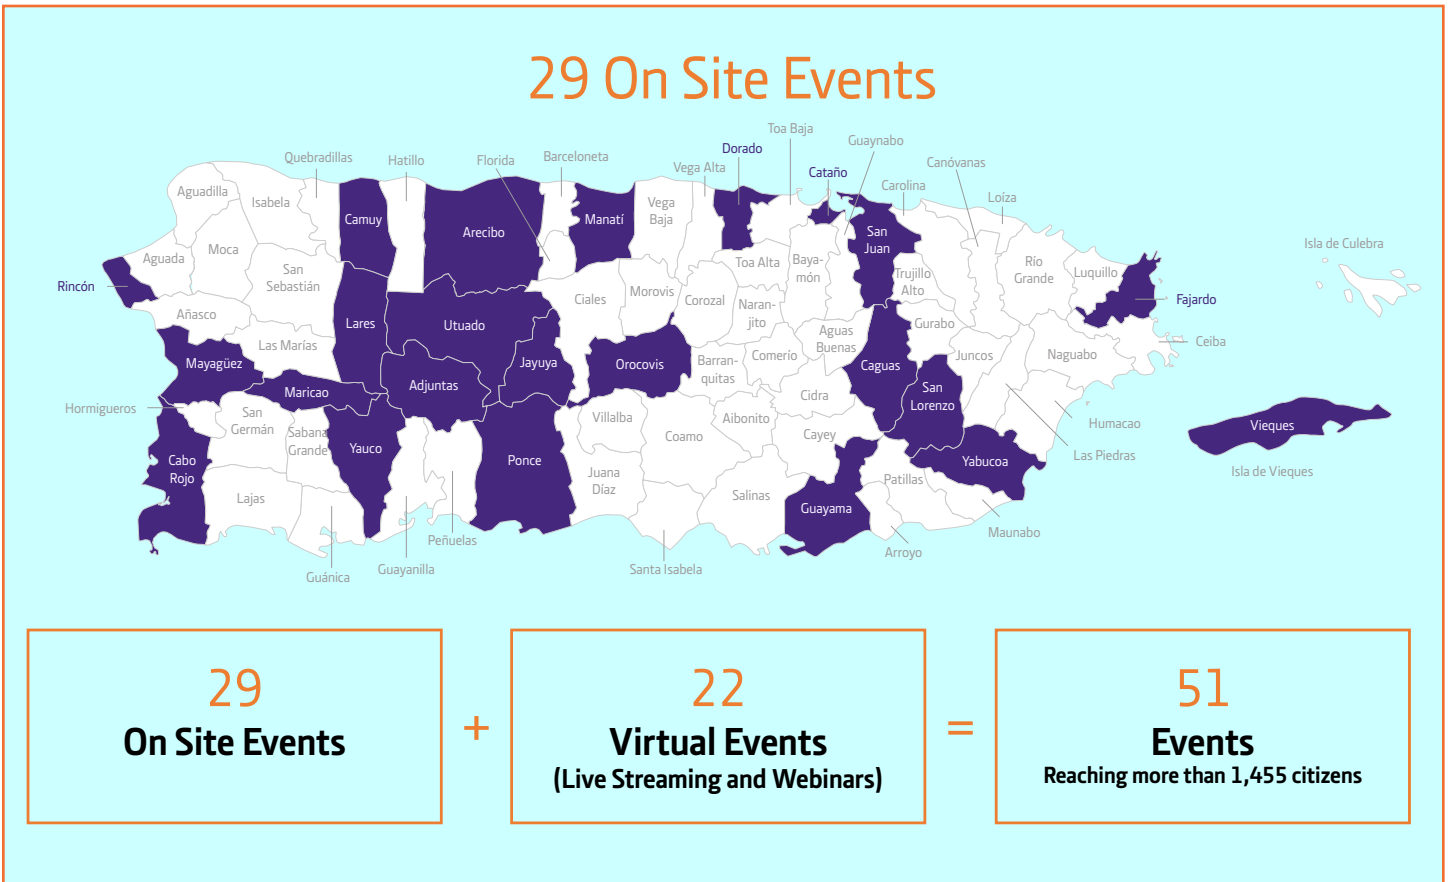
29 On Site Events

Toa Baja
Guaynabo
Dorado
Quebradillas
Hatillo
Florida
Barceloneta
Vega Alta
Cataño
Canóvanas
Aguadilla
Isabela
Carolina
Vega Baja
Loíza
Camuy
Arecibo
Manatí
San Juan
Moca
Isla de Culebra
Aguada
San Sebastián
Toa Alta
Bayamón
Trujillo Alto
Río Grande
Luquillo
Rincón
Ciales
Morovis
Corozal
Naranjito
Fajardo
Añasco
Lares
Utuado
Aguas Buenas
Gurabo
Ceiba
Las Marías
Juncos
Naguabo
Mayagüez
Jayuya
Orocovis
Barranquitas
Comerío
Caguas
Adjuntas
Maricao
San Lorenzo
Cidra
Hormigueros
San Germán
Villalba
Aibonito
Humacao
Vieques
Sabana Grande
Yauco
Coamo
Cayey
Las Piedras
Cabo Rojo
Ponce
Juana Díaz
Yabucoa
Isla de Vieques
Patillas
Lajas
Salinas
Guayama
Maunabo
Peñuelas
Arroyo
Guánica
Guayanilla
Santa Isabela

29
On Site Events

+

22
Virtual Events
(Live Streaming and Webinars)

=

51
Events
Reaching more than 1,455 citizens